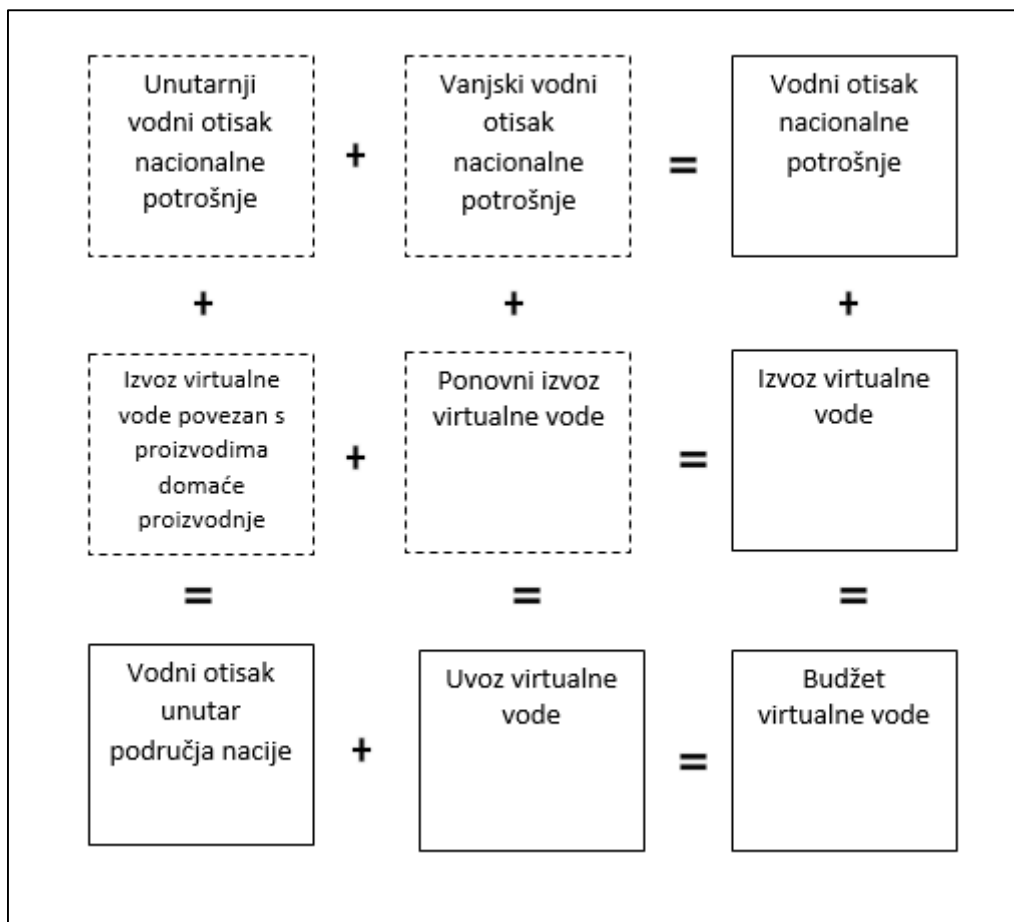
Unutarnji vodni otisak nacionalne potrošnje

+

Vanjski vodni otisak nacionalne potrošnje

=

Vodni otisak nacionalne potrošnje

+

+

+

Izvoz virtualne vode povezan s proizvodima domaće proizvodnje

+

Ponovni izvoz virtualne vode

=

Izvoz virtualne vode

=

=

=

Vodni otisak unutar područja nacije

+

Uvoz virtualne vode

=

Budžet virtualne vode